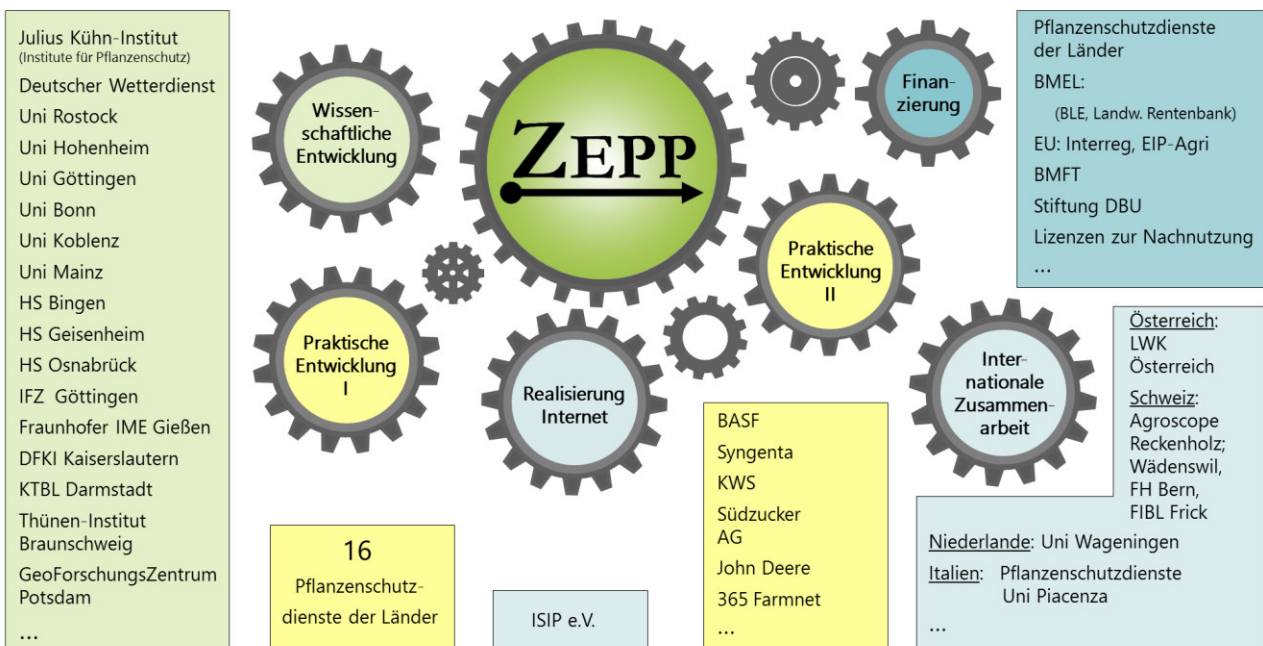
Julius Kühn-Institut
(Institute für Pflanzenschutz)
Deutscher Wetterdienst
Uni Rostock
Uni Hohenheim
Uni Göttingen
Uni Bonn
Uni Koblenz
Uni Mainz
HS Bingen
HS Geisenheim
HS Osnabrück
IFZ Göttingen
Fraunhofer IME Gießen
DFKI Kaiserslautern
KTBL Darmstadt
Thünen-Institut Braunschweig
GeoForschungsZentrum Potsdam
...

Wissenschaftliche Entwicklung

ZEPP

Finanzierung

Pflanzenschutzdienste der Länder
BMEL:
(BLE, Landw. Rentenbank)
EU: Interreg, EIP-Agri
BMFT
Stiftung DBU
Lizenzen zur Nachnutzung
...

Praktische Entwicklung II

Praktische Entwicklung I

Realisierung Internet

Internationale Zusammenarbeit

Österreich: LWK Österreich
Schweiz: Agroscope Reckenholz; Wädenswil, FH Bern, FIBL Frick
Niederlande: Uni Wageningen
Italien: Pflanzenschutzdienste Uni Piacenza
...

BASF
Syngenta
KWS
Südzucker AG
John Deere
365 Farmnet
...

16
Pflanzenschutzdienste der Länder

ISIP e.V.